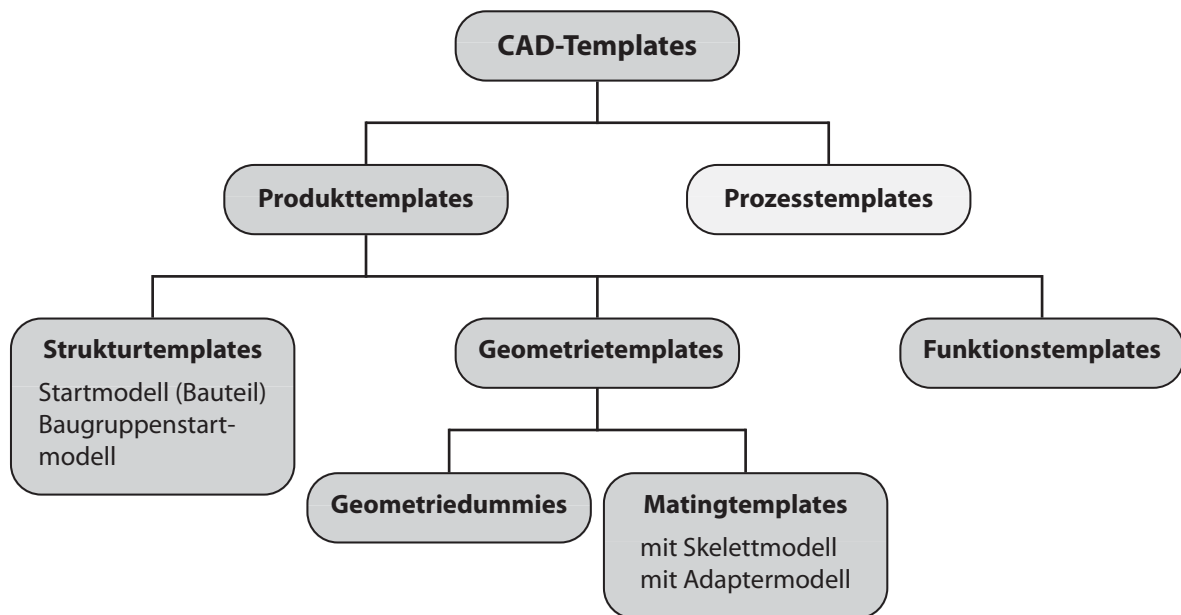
CAD-Templates

Produkttemplates

Prozesstemplates

Strukturtemplates
Startmodell (Bauteil)
Baugruppenstartmodell

Geometrietemplates

Funktionstemplates

Geometriedummies

Matingtemplates
mit Skelettmodell
mit Adaptermodell